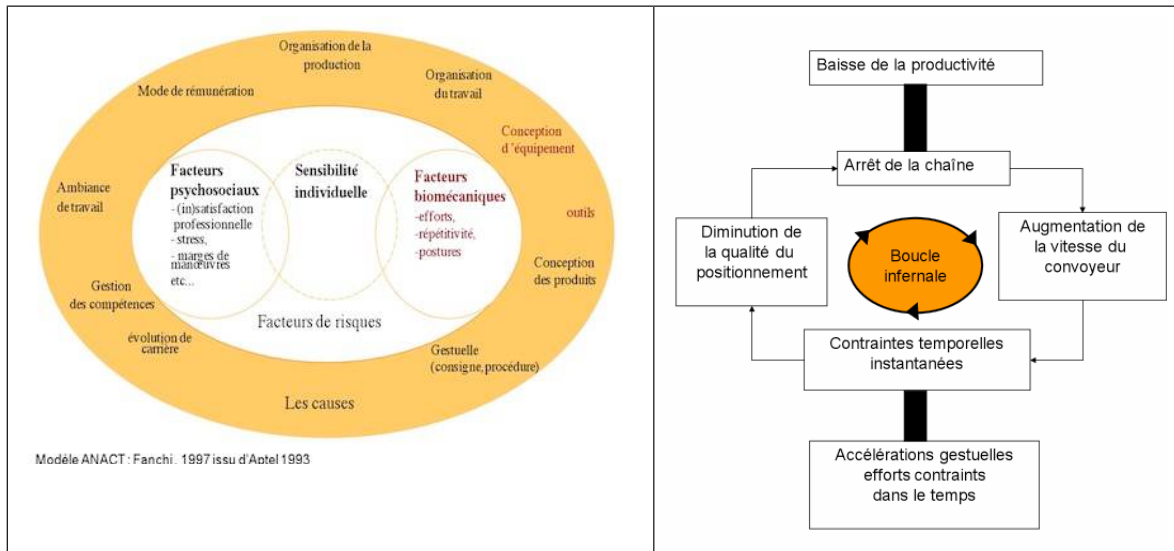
Organisation de la production

Organisation du travail

Mode de rémunération

Conception d'équipement

outils

Ambiance de travail

Conception des produits

Gestion des compétences

évolution de carrière

Gestuelle (consigne, procédure)

Facteurs psychosociaux
- (in)satisfaction professionnelle
- stress,
- marges de manœuvres
etc...

Sensibilité individuelle

Facteurs biomécaniques
-efforts,
-répétitivité,
-postures

Facteurs de risques

Les causes

Modèle ANACT : Fanchi, 1997 issu d'Aptel 1993

Baisse de la productivité

Arrêt de la chaîne

Diminution de la qualité du positionnement

Boucle infernale

Augmentation de la vitesse du convoyeur

Contraintes temporelles instantanées

Accélérations gestuelles efforts contraints dans le temps